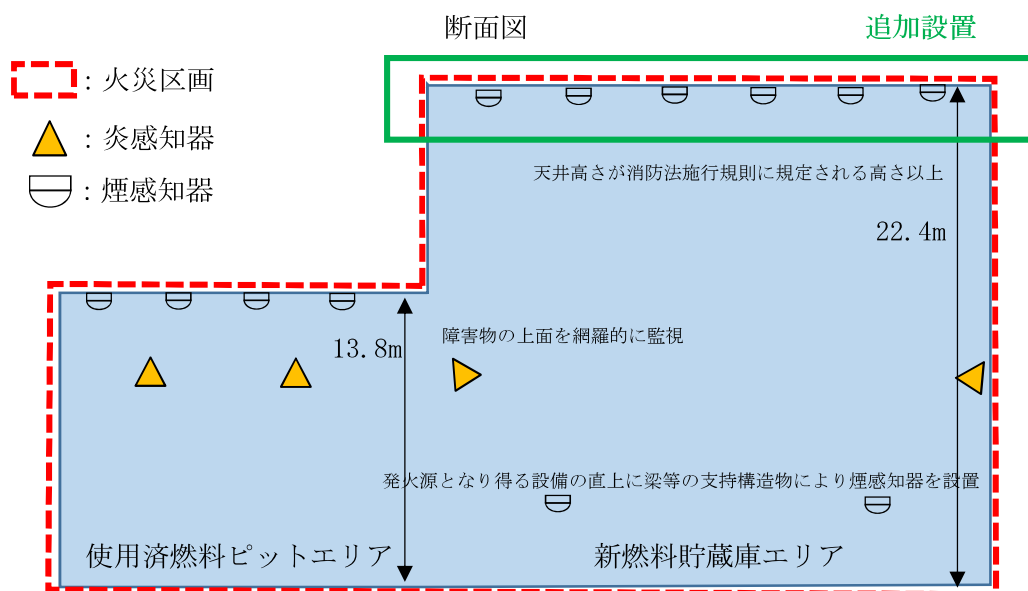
断面図

追加設置

：火災区画

：炎感知器

：煙感知器

天井高さが消防法施行規則に規定される高さ以上

22.4m

13.8m

障害物の上面を網羅的に監視

発火源となり得る設備の直上に梁等の支持構造物により煙感知器を設置

使用済燃料ピットエリア

新燃料貯蔵庫エリア